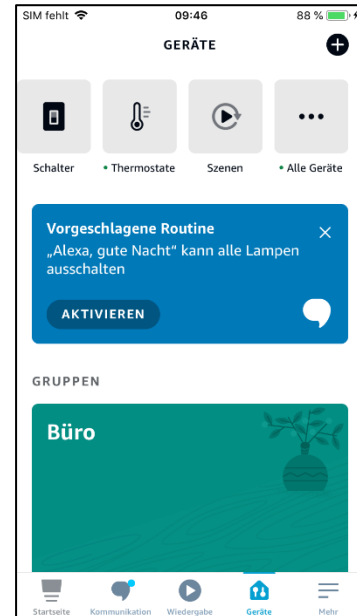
SIM fehlt
09:46
88 %

GERÄTE

Schalter
• Thermostate
Szenen
• Alle Geräte

Vorgeschlagene Routine
„Alexa, gute Nacht" kann alle Lampen ausschalten

AKTIVIEREN

GRUPPEN

Büro

Startseite
Kommunikation
Wiedergabe
Geräte
Mehr